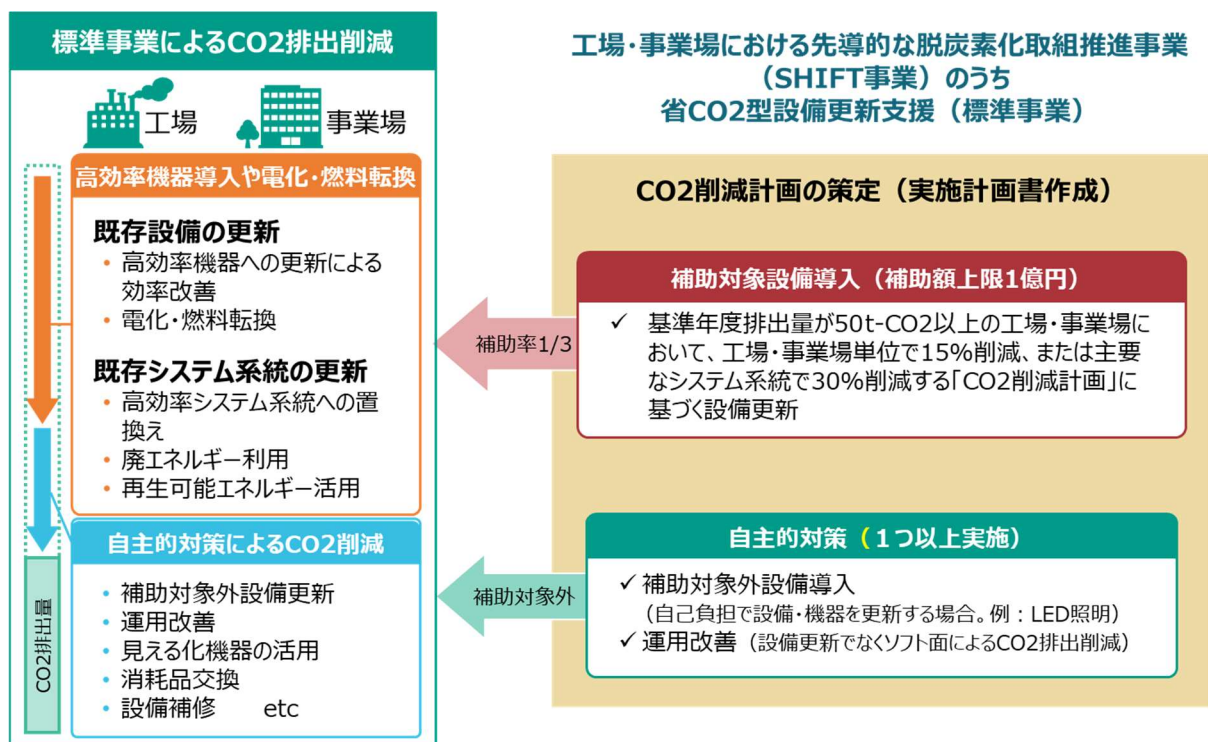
標準事業によるCO2排出削減

工場　事業場

高効率機器導入や電化・燃料転換

既存設備の更新
• 高効率機器への更新による効率改善
• 電化・燃料転換

既存システム系統の更新
• 高効率システム系統への置換え
• 廃エネルギー利用
• 再生可能エネルギー活用

自主的対策によるCO2削減
• 補助対象外設備更新
• 運用改善
• 見える化機器の活用
• 消耗品交換
• 設備補修　etc

CO2排出量

工場・事業場における先導的な脱炭素化取組推進事業（SHIFT事業）のうち省CO2型設備更新支援（標準事業）

CO2削減計画の策定（実施計画書作成）

補助対象設備導入（補助額上限1億円）

✓ 基準年度排出量が50t-CO2以上の工場・事業場において、工場・事業場単位で15%削減、または主要なシステム系統で30%削減する「CO2削減計画」に基づく設備更新

補助率1/3

自主的対策（１つ以上実施）

✓ 補助対象外設備導入
（自己負担で設備・機器を更新する場合。例：LED照明）
✓ 運用改善（設備更新でなくソフト面によるCO2排出削減）

補助対象外